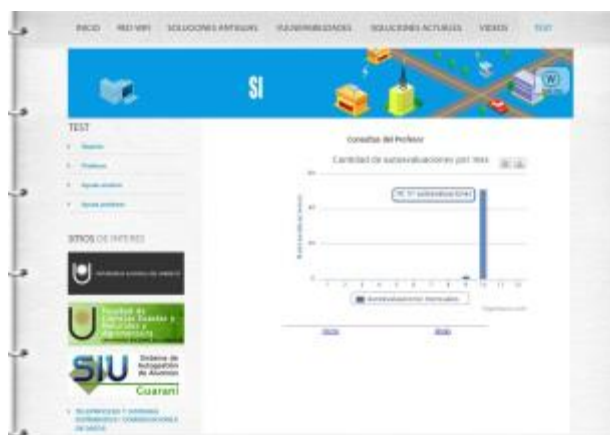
INICIO RED WIFI SOLUCIONES ANTIGUAS VULNERABILIDADES SOLUCIONES ACTUALES VIDEOS TEST

SI

TEST

SITIOS DE INTERES

Consultas del Profesor

Cantidad de autoevaluaciones por mes

SIU Sistema de Autogestión de Alumnos Guaraní

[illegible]